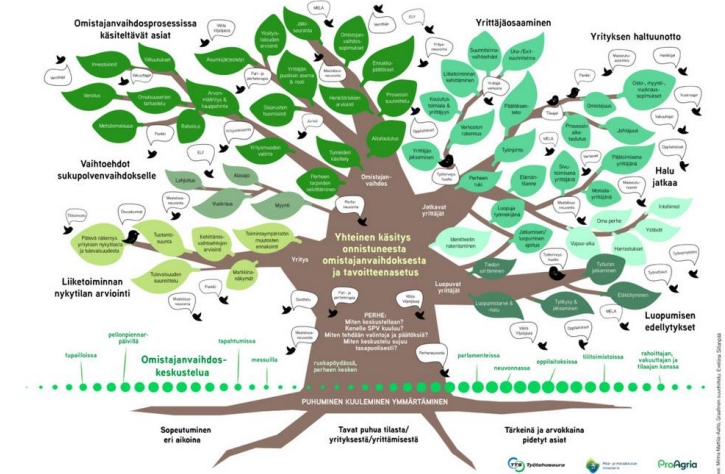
Omistajanvaihdosprosessissa käsiteltävät asiat

Yrittäjäosaaminen

Yrityksen haltuunotto

Vaihtoehdot sukupolvenvaihdokselle

Halu jatkaa

Liiketoiminnan nykytilan arviointi

Luopumisen edellytykset

Investoinnit
Verotus
Metsätilanteet
Valtuutukset
Omistusosien tarkastelu
Arvon-määritys & kauppahinta
Rahoitus
Asumisratkaisut
Yksityis-talouden erottaminen
Yrittäjän puolison asema & rooli
Sopimukset
Omistajan-vaihdos-sopimukset
Eläkesuunnittelu
Elinkeino-päätökset
Henkilöstön arviointi
Toimintojen siirtäminen
Aloitusvuosi
Tavoitteen asettaminen
Perheen tarpeiden selvittäminen
Yrityksen aikataulu
Tuotanto-suunta
Kehittämis-vaihtoehtojen arviointi
Toiminta-ympäristön muutosten ennakointi
Tulevaisuuden suunnitelmat
Markkina-näkymät
Pätevä rahoitus yrityksen nykytilasta ja toimintatavoista
Lahjoitus
Myynti
Vuokraus
Alasajo
Suunnittelu-valmiudet
Uus-/Esti-suunnitelma
Liiketoiminnan kehittäminen
Päätöksen-teko
Koulutus ja tiedottaminen
Verkoston rakentaminen
Tulevaisuuden-kuva
Työnjako
Yrittäjän jaksaminen
Perheen tuki
Elämän-tilanne
Luopuja työnantajana
Identiteetin rakentaminen
Tiedon siirtäminen
Jatkajan/tai luopujien apu
Vapaa-aika
Tulevaisuuden kuva
Harrastukset
Oma perhe
Luopumisaika & halu
Työkyky & jaksaminen
Eläketurva
Oma-toiminta
Omistus
Johtajuus
Päätösvalta-yrittäjänä
Motiivi-yrittäjänä
Osto-, myynti-, vuokrasopimukset
Inkaiset
Yrittäjät

Omistajan-vaihdos
Jatkavat yrittäjät
Yritys
Luopuvat yrittäjät

Yhteinen käsitys onnistuneesta omistajanvaihdoksesta ja tavoitteenasetus

PERHE:
Miten keskustellaan?
Kenelle SPV kuuluu?
Miten tehdään valintoja ja päätöksiä?
Miten keskustelu sujuu tosipaikoissa?

ruokapöydässä, perheen kesken

Omistajanvaihdos-keskustelua

tapailoissa
pellonpiennar-päivillä
tapahtumissa
messuilla
perhenteisissä
neuvonnassa
oppilaitoksissa
tilitoimistoissa
rahoittajan, vakuuttajan ja tilaajan kanssa

PUHUMINEN KUULEMINEN YMMÄRTÄMINEN

Sopeutuminen eri aikoina

Tavat puhua tilasta/ yrityksestä/yrittämisestä

Tärkeinä ja arvokkaina pidetyt asiat

MELA
ELY
Pankki
Neuvoja
Tilitoimisto
Verottaja

TTS Työtehoseura
ProAgria